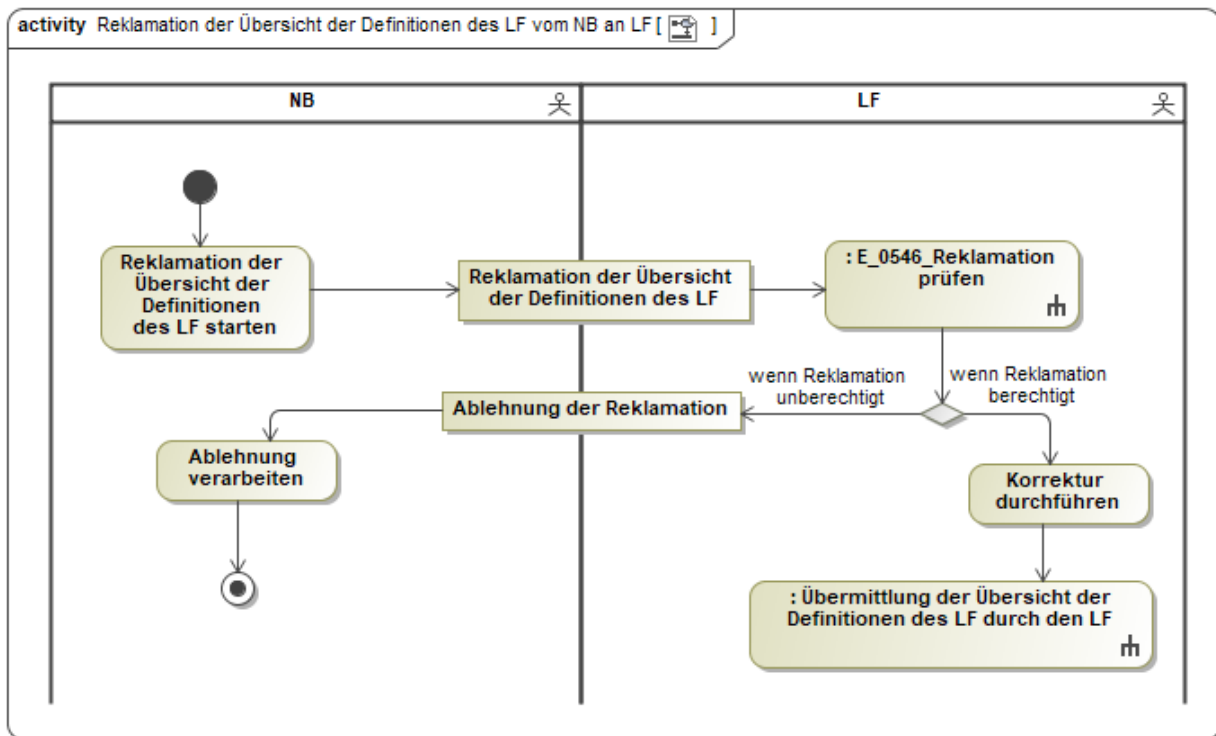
activity Reklamation der Übersicht der Definitionen des LF vom NB an LF [ ]

NB

LF

Reklamation der Übersicht der Definitionen des LF starten

Reklamation der Übersicht der Definitionen des LF

: E_0546_Reklamation prüfen

wenn Reklamation unberechtigt

wenn Reklamation berechtigt

Ablehnung der Reklamation

Ablehnung verarbeiten

Korrektur durchführen

: Übermittlung der Übersicht der Definitionen des LF durch den LF